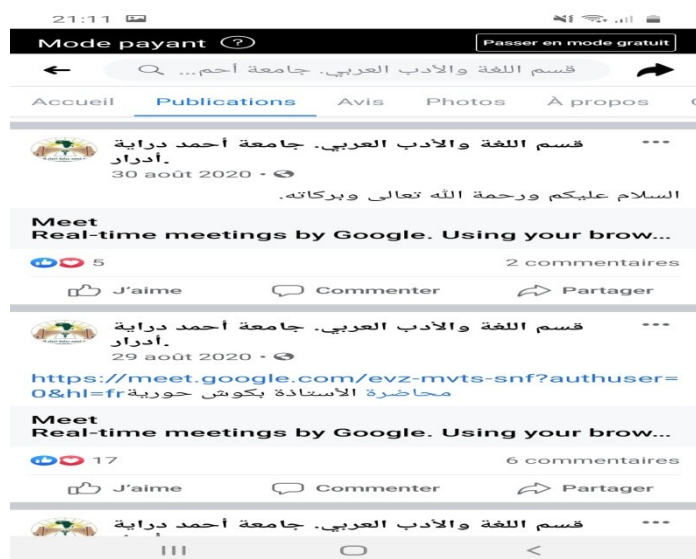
21:11

Mode payant ?

Passer en mode gratuit

قسم اللغة والأدب العربي. جامعة أحم... Q

Accueil Publications Avis Photos À propos

قسم اللغة والأدب العربي. جامعة أحمد دراية .أدرار
30 août 2020 ·

السلام عليكم ورحمة الله تعالى وبركاته.

Meet
Real-time meetings by Google. Using your brow...

5

2 commentaires

J'aime Commenter Partager

قسم اللغة والأدب العربي. جامعة أحمد دراية .أدرار
29 août 2020 ·

https://meet.google.com/evz-mvts-snf?authuser=0&hl=fr محاضرة الأستاذة بكوش حورية

Meet
Real-time meetings by Google. Using your brow...

17

6 commentaires

J'aime Commenter Partager

قسم اللغة والأدب العربي. جامعة أحمد دراية